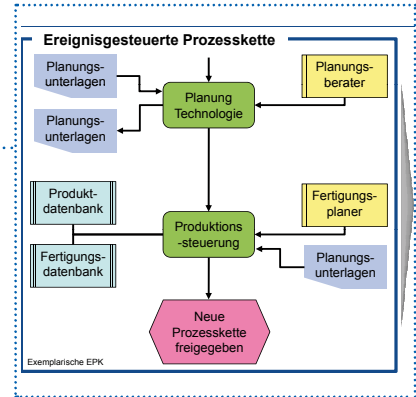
Ereignisgesteuerte Prozesskette

Planungsunterlagen

Planungsunterlagen

Planung Technologie

Planungsberater

Produktdatenbank

Fertigungsdatenbank

Produktions-steuerung

Fertigungsplaner

Planungsunterlagen

Neue Prozesskette freigegeben

Exemplarische EPK